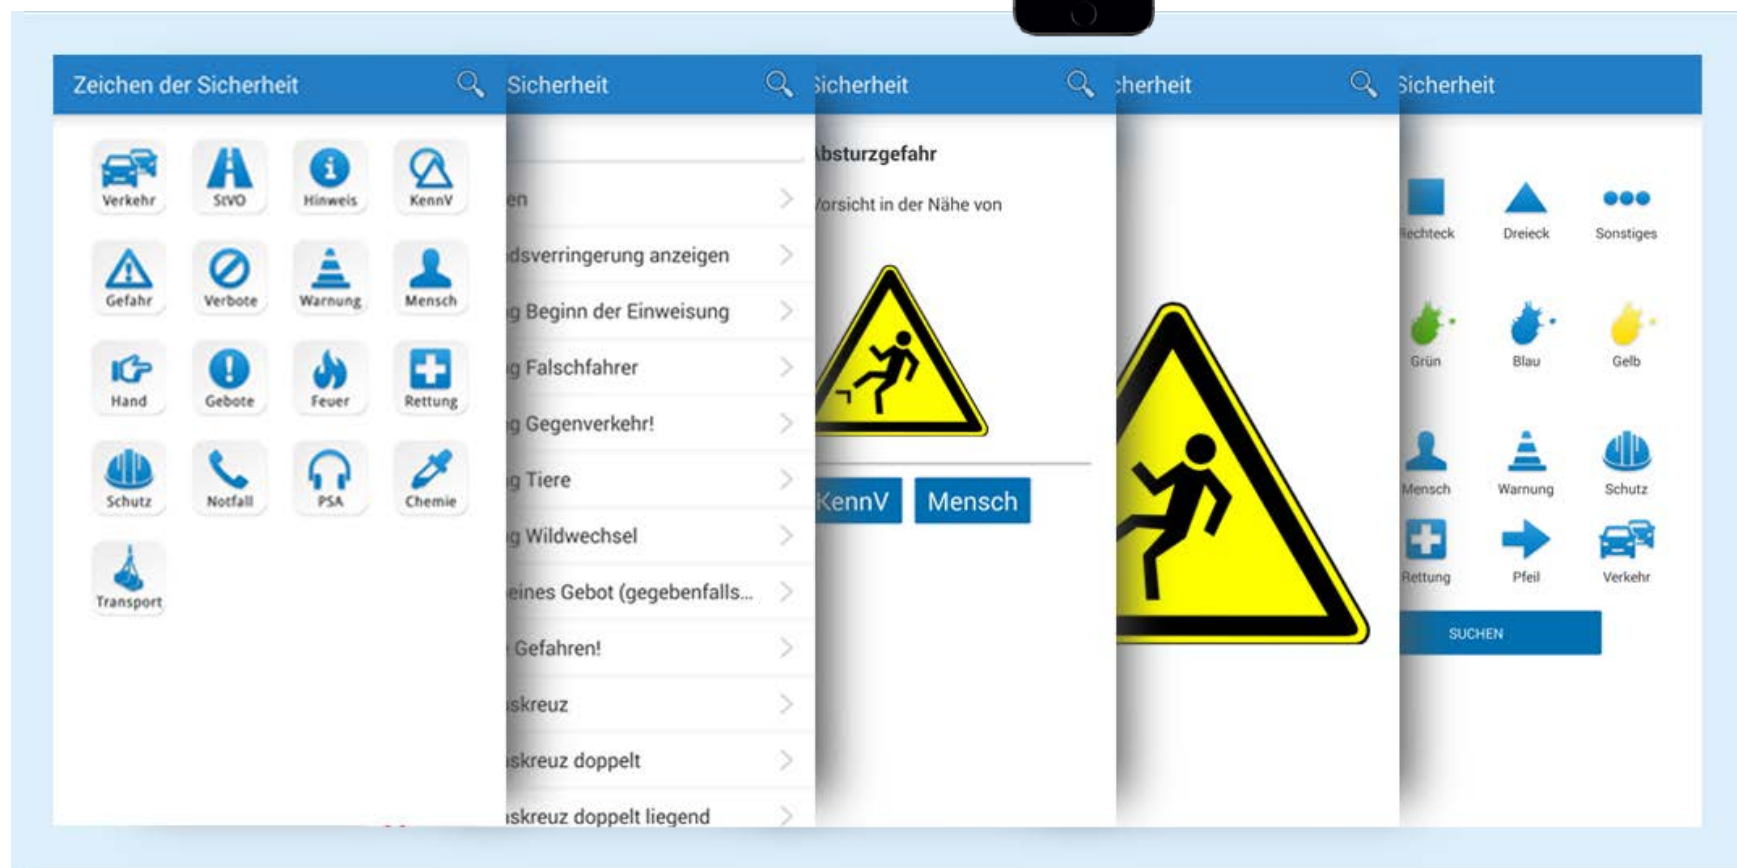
Zeichen der Sicherheit

Verkehr
StVO
Hinweis
KennV
Gefahr
Verbote
Warnung
Mensch
Hand
Gebote
Feuer
Rettung
Schutz
Notfall
PSA
Chemie
Transport

Sicherheit

en
dsverringerung anzeigen
g Beginn der Einweisung
g Falschfahrer
g Gegenverkehr!
g Tiere
g Wildwechsel
eines Gebot (gegebenfalls...
Gefahren!
skreuz
skreuz doppelt
skreuz doppelt liegend

icherheit

bsturzgefahr
orsicht in der Nähe von

KennV
Mensch

herheit

icherheit

echteck
Dreieck
Sonstiges
Grün
Blau
Gelb
Mensch
Warnung
Schutz
Rettung
Pfeil
Verkehr
SUCHEN